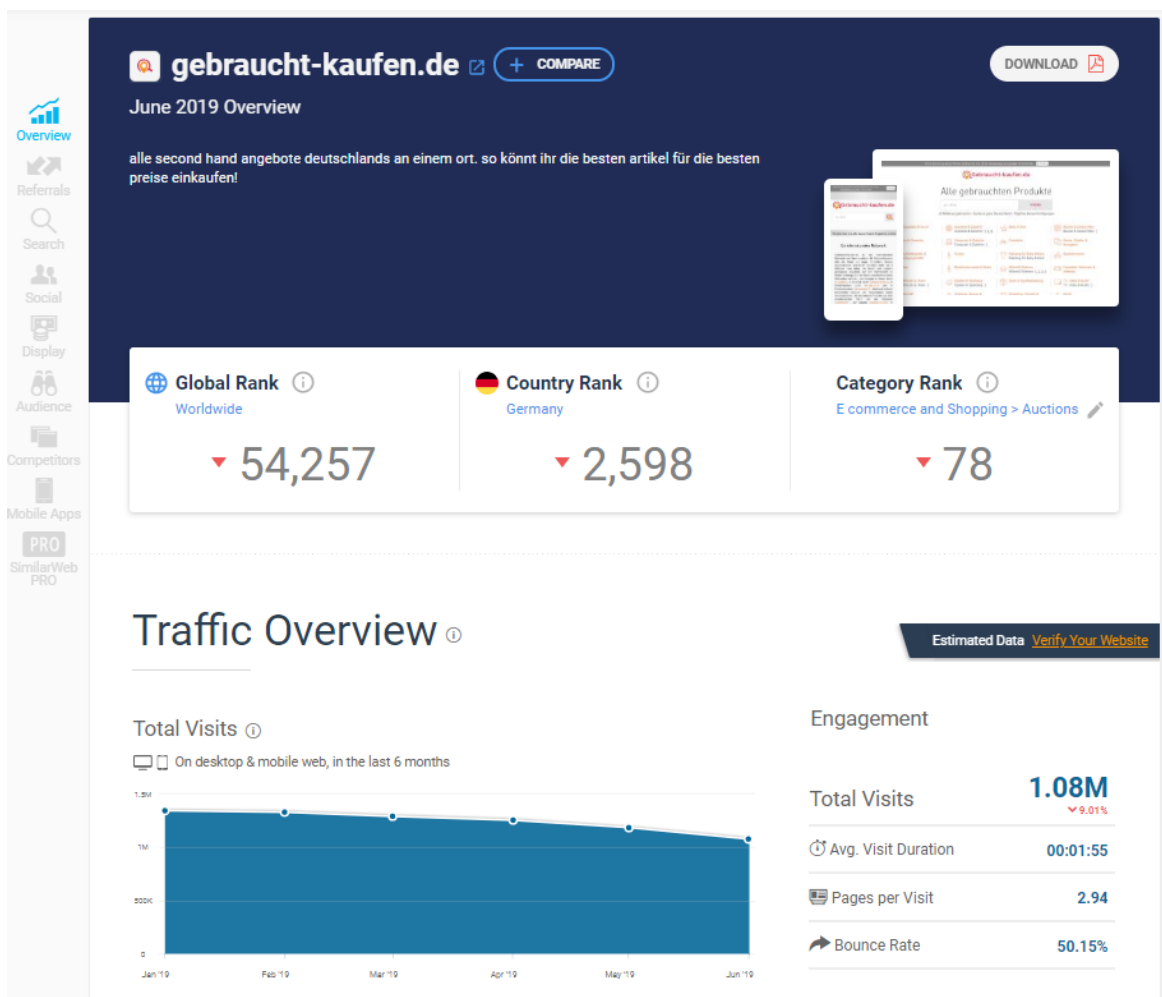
Overview
Referrals
Search
Social
Display
Audience
Competitors
Mobile Apps
PRO
SimilarWeb PRO

gebraucht-kaufen.de + COMPARE
DOWNLOAD
June 2019 Overview

alle second hand angebote deutschlands an einem ort. so könnt ihr die besten artikel für die besten preise einkaufen!

Gebraucht-kaufen.de
Alle gebrauchten Produkte

Global Rank
Worldwide
54,257

Country Rank
Germany
2,598

Category Rank
E commerce and Shopping > Auctions
78

Traffic Overview
Estimated Data Verify Your Website

Total Visits
On desktop & mobile web, in the last 6 months

1.5M
1M
500K
0
Jan '19
Feb '19
Mar '19
Apr '19
May '19
Jun '19

Engagement

| Total Visits | 1.08M 9.01% |
|---|---|
| Avg. Visit Duration | 00:01:55 |
| Pages per Visit | 2.94 |
| Bounce Rate | 50.15% |